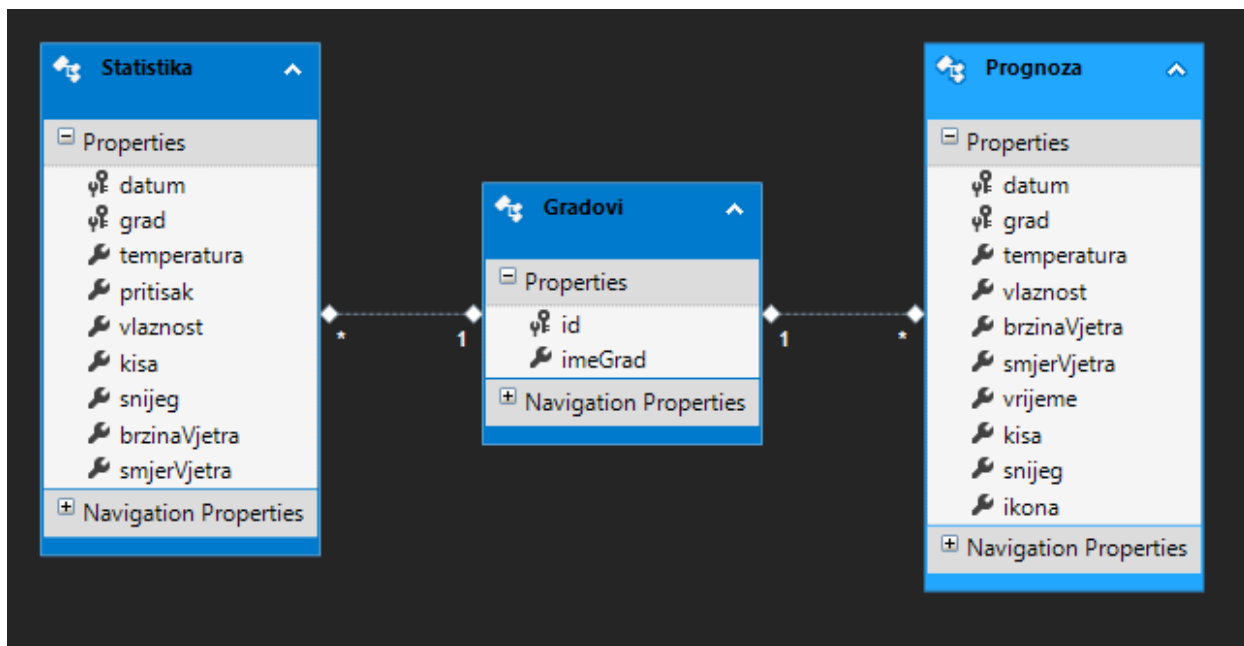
Statistika

Properties
datum
grad
temperatura
pritisak
vlaznost
kisa
snijeg
brzinaVjetra
smjerVjetra

Navigation Properties

*

1

Gradovi

Properties
id
imeGrad

Navigation Properties

1

*

Prognoza

Properties
datum
grad
temperatura
vlaznost
brzinaVjetra
smjerVjetra
vrijeme
kisa
snijeg
ikona

Navigation Properties